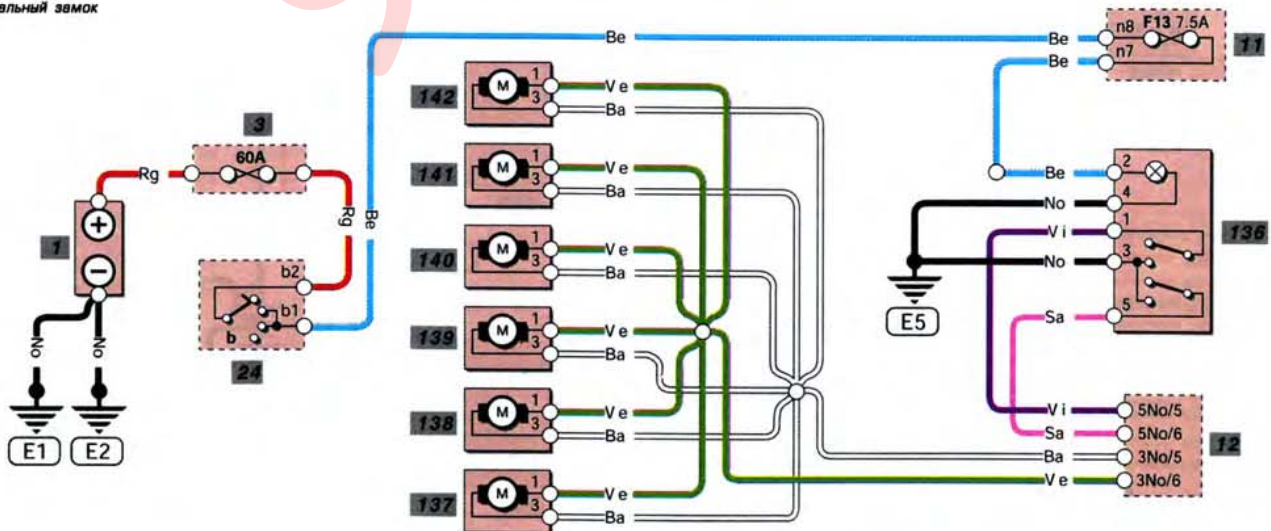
альный замок

1
+
−
No
No
E1
E2
Rg
3
60A
Rg
Be
b2
b1
b
24
Be
142
M
1
3
Ve
Ba
141
M
1
3
Ve
Ba
140
M
1
3
Ve
Ba
139
M
1
3
Ve
Ba
138
M
1
3
Ve
Ba
137
M
1
3
Ve
Ba
Be
n8
F13 7.5A
n7
Be
11
Be
2
No
4
1
Vi
3
No
136
5
Sa
E5
Vi
5No/5
Sa
5No/6
Ba
3No/5
Ve
3No/6
12